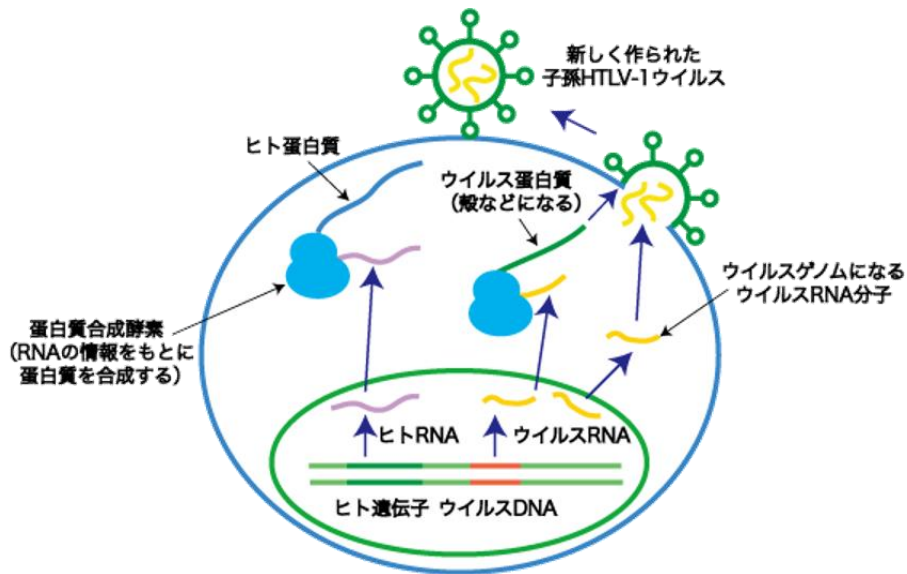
新しく作られた
子孫HTLV-1ウイルス

ヒト蛋白質

ウイルス蛋白質
（殻などになる）

ウイルスゲノムになる
ウイルスRNA分子

蛋白質合成酵素
（RNAの情報をもとに
蛋白質を合成する）

ヒトRNA

ウイルスRNA

ヒト遺伝子

ウイルスDNA